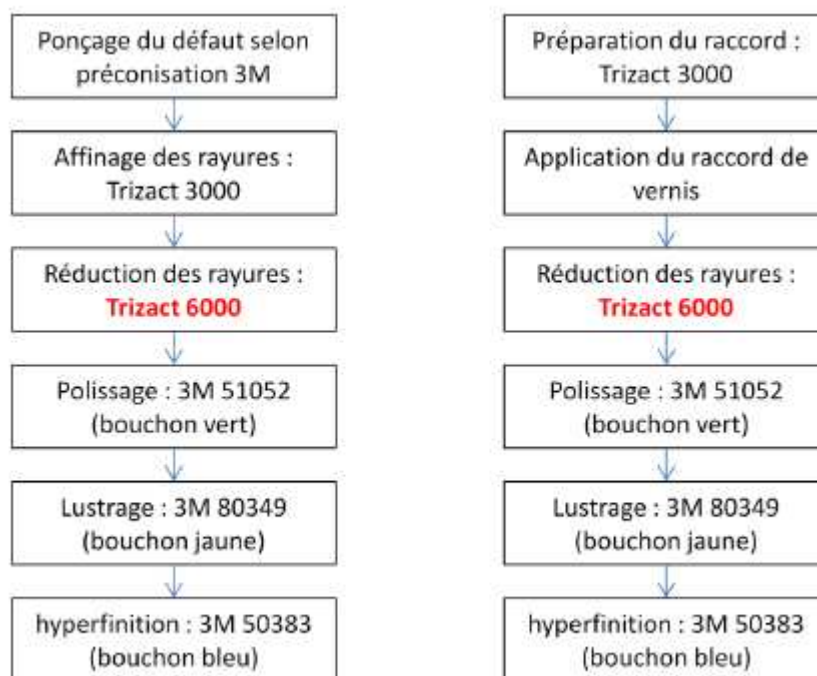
Ponçage du défaut selon préconisation 3M

Affinage des rayures : Trizact 3000

Réduction des rayures : Trizact 6000

Polissage : 3M 51052 (bouchon vert)

Lustrage : 3M 80349 (bouchon jaune)

hyperfinition : 3M 50383 (bouchon bleu)

Préparation du raccord : Trizact 3000

Application du raccord de vernis

Réduction des rayures : Trizact 6000

Polissage : 3M 51052 (bouchon vert)

Lustrage : 3M 80349 (bouchon jaune)

hyperfinition : 3M 50383 (bouchon bleu)